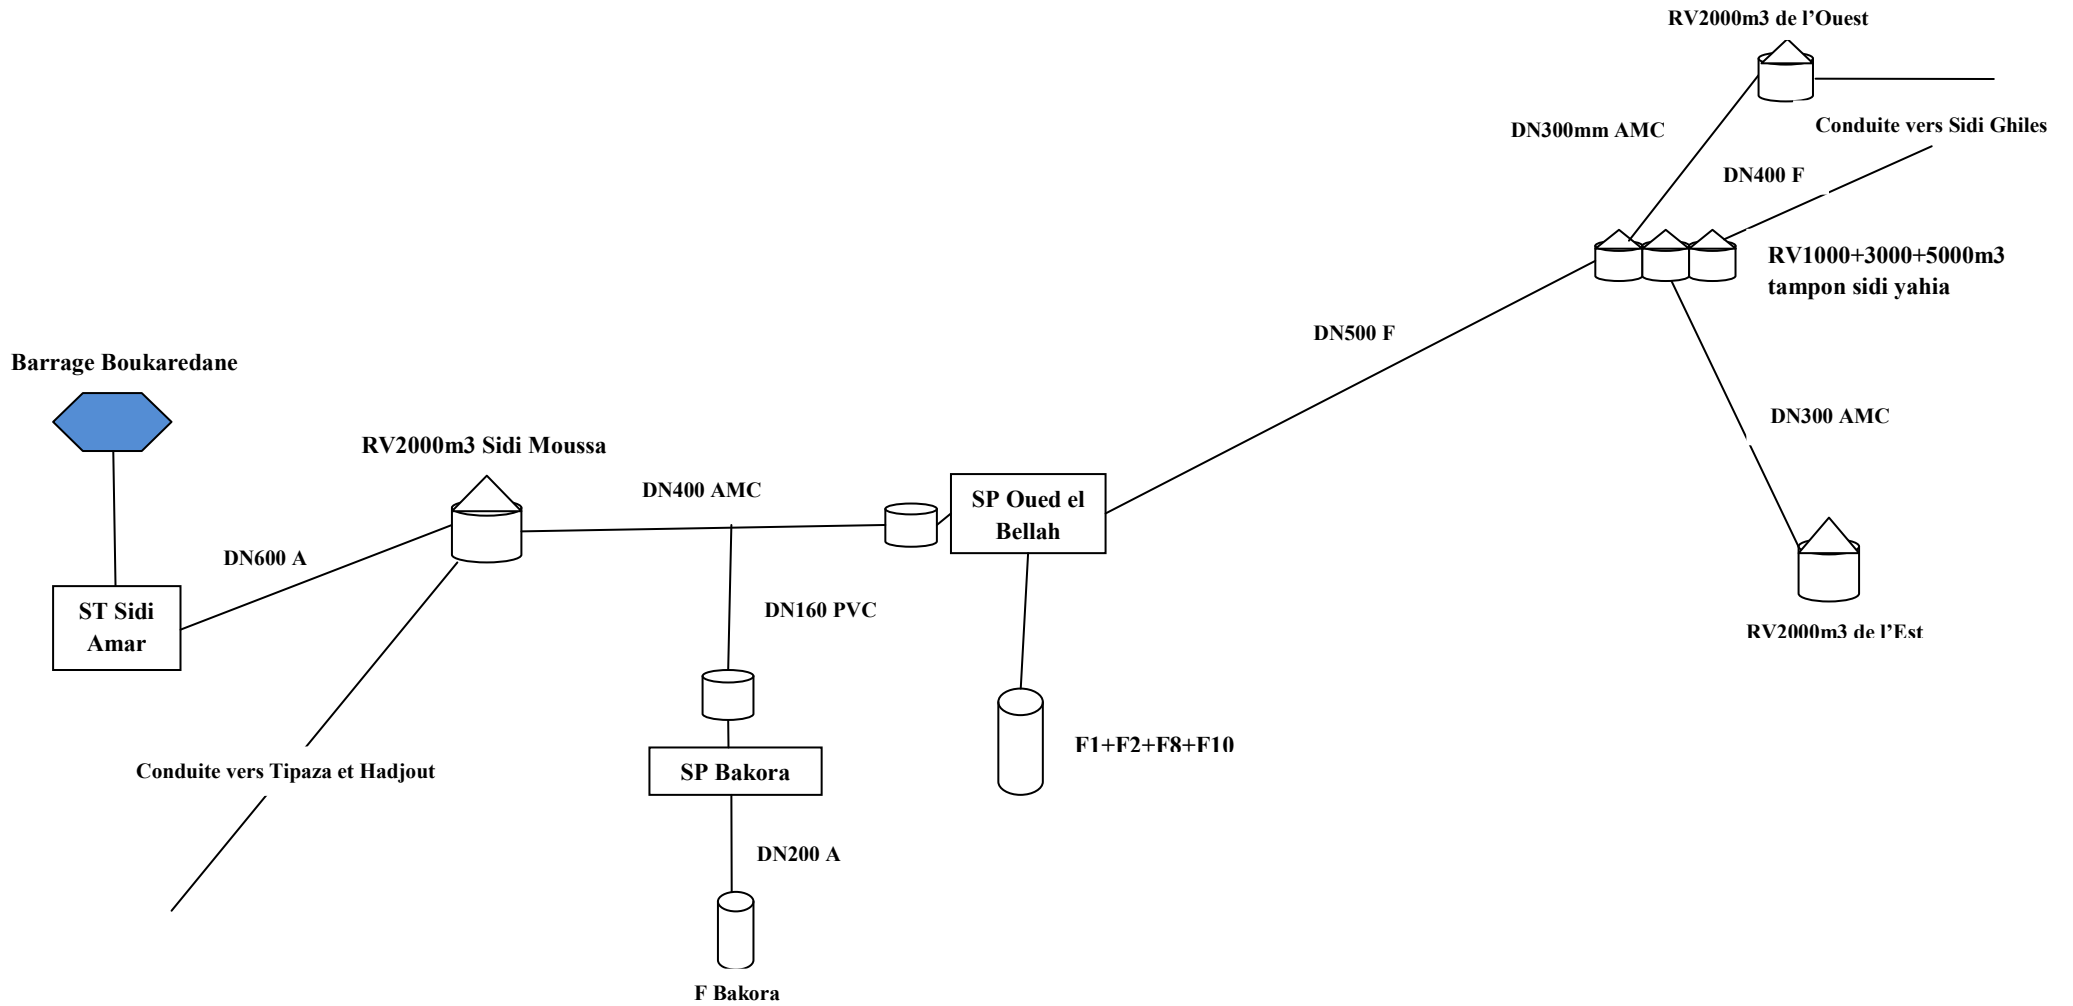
RV2000m3 de l'Ouest

DN300mm AMC

Conduite vers Sidi Ghiles

DN400 F

RV1000+3000+5000m3 tampon sidi yahia

DN500 F

Barrage Boukaredane

DN300 AMC

RV2000m3 Sidi Moussa

DN400 AMC

SP Oued el Bellah

DN600 A

ST Sidi Amar

DN160 PVC

RV2000m3 de l'Est

F1+F2+F8+F10

Conduite vers Tipaza et Hadjout

SP Bakora

DN200 A

F Bakora